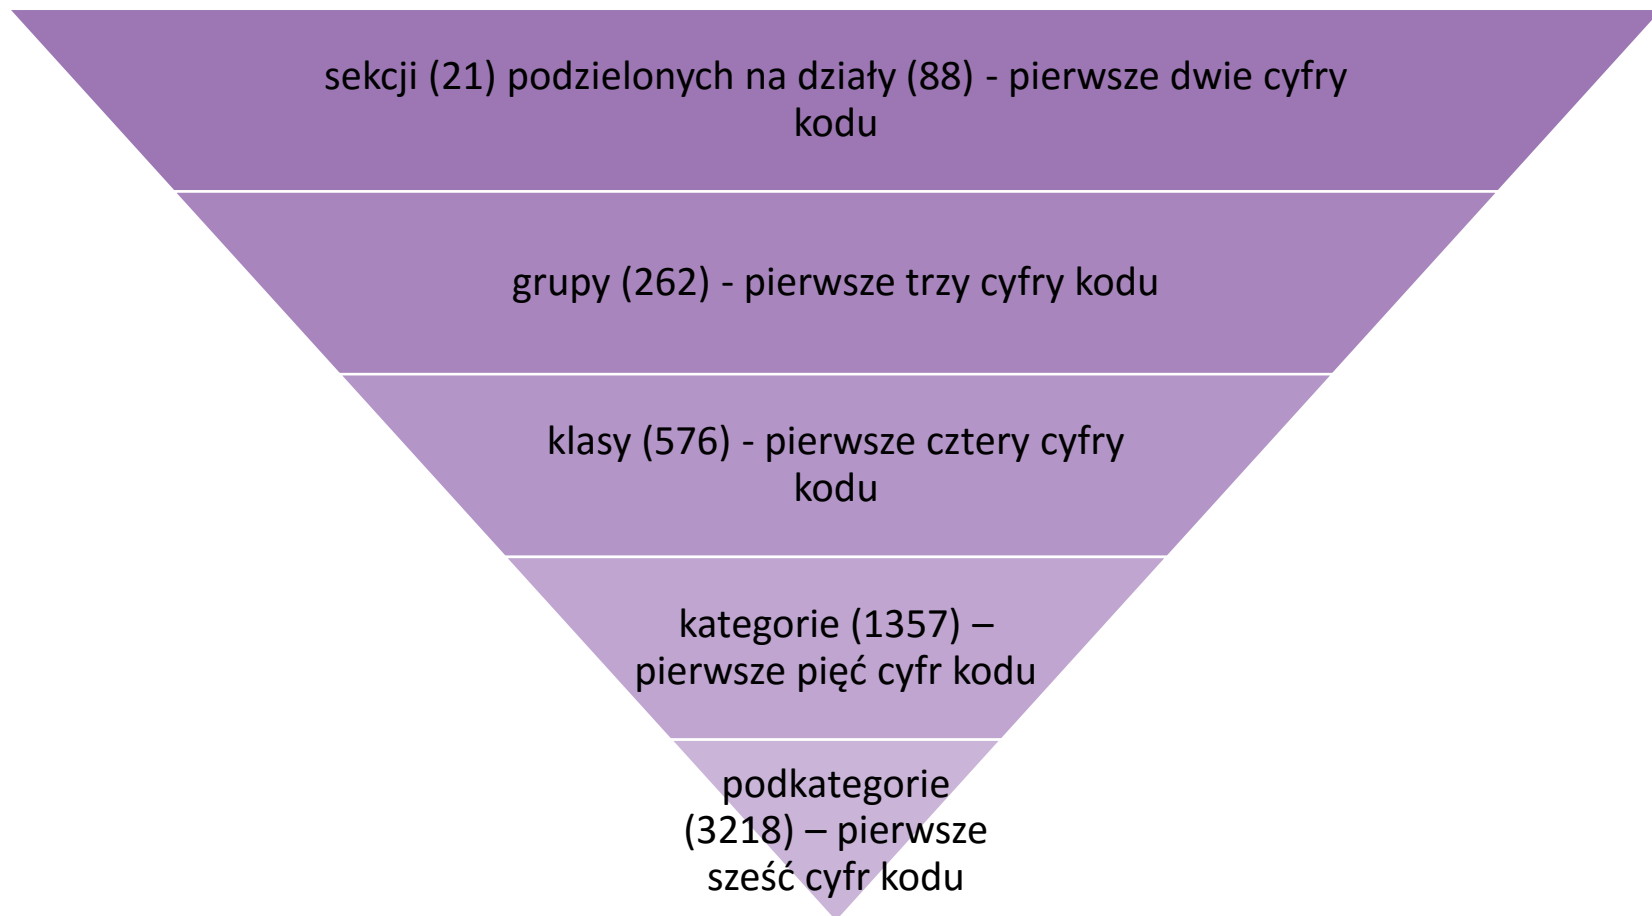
sekcji (21) podzielonych na działy (88) - pierwsze dwie cyfry kodu

grupy (262) - pierwsze trzy cyfry kodu

klasy (576) - pierwsze cztery cyfry kodu

kategorie (1357) – pierwsze pięć cyfr kodu

podkategorie (3218) – pierwsze sześć cyfr kodu